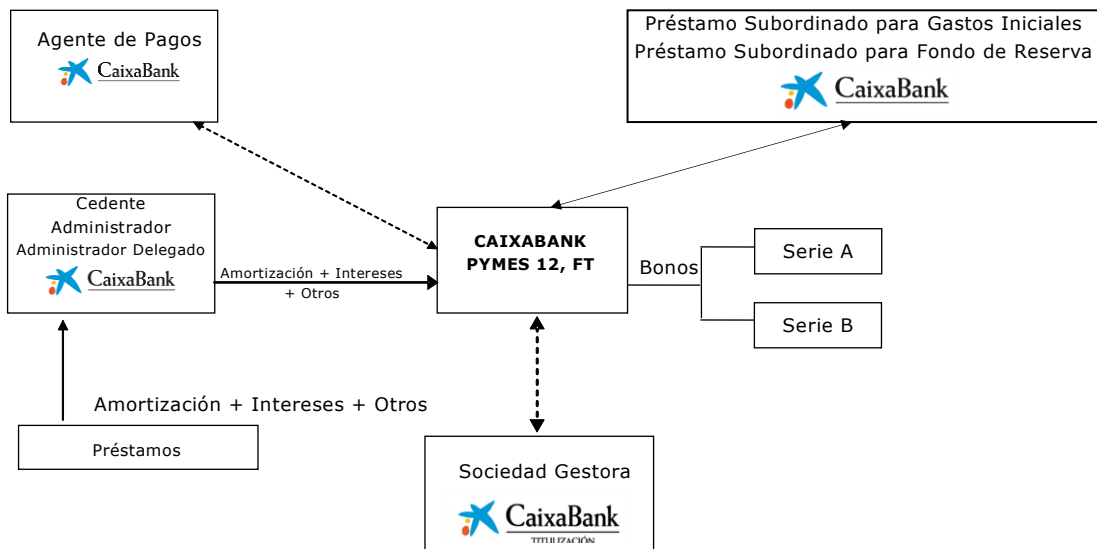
Agente de Pagos
CaixaBank

Préstamo Subordinado para Gastos Iniciales
Préstamo Subordinado para Fondo de Reserva
CaixaBank

Cedente
Administrador
Administrador Delegado
CaixaBank

Amortización + Intereses + Otros

CAIXABANK PYMES 12, FT

Bonos

Serie A

Serie B

Amortización + Intereses + Otros

Préstamos

Sociedad Gestora
CaixaBank
TITULIZACIÓN